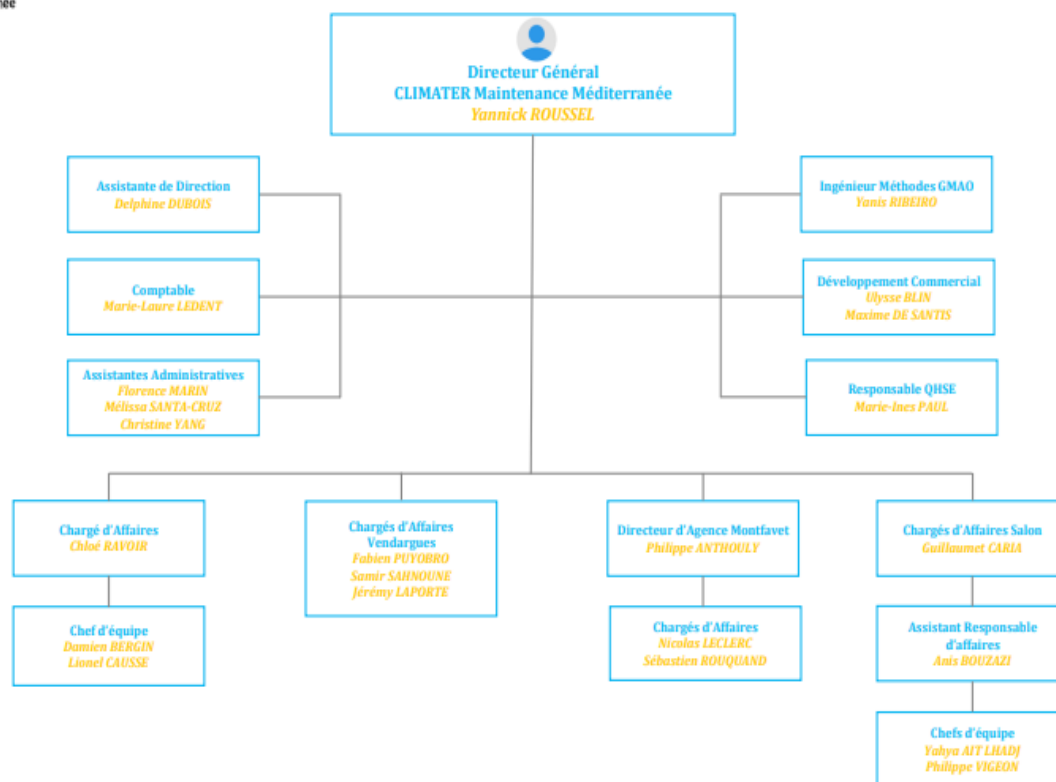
née

Directeur Général
CLIMATER Maintenance Méditerranée
Yannick ROUSSEL

Assistante de Direction
Delphine DUBOIS

Comptable
Marie-Laure LEDENT

Assistantes Administratives
Florence MARIN
Mélissa SANTA-CRUZ
Christine YANG

Ingénieur Méthodes GMAO
Yanis RIBEIRO

Développement Commercial
Ulysse BLIN
Maxime DE SANTIS

Responsable QHSE
Marie-Ines PAUL

Chargé d'Affaires
Chloé RAVOIR

Chef d'équipe
Damien BERGIN
Lionel CAUSSE

Chargés d'Affaires Vendargues
Fabien PUYOBRO
Samir SAHNOUNE
Jérémy LAPORTE

Directeur d'Agence Montfavet
Philippe ANTHOULY

Chargés d'Affaires
Nicolas LECLERC
Sébastien ROUQUAND

Chargés d'Affaires Salon
Guillaumet CARIA

Assistant Responsable d'affaires
Anis BOUZAZI

Chefs d'équipe
Yahya AIT LHADJ
Philippe VIGEON